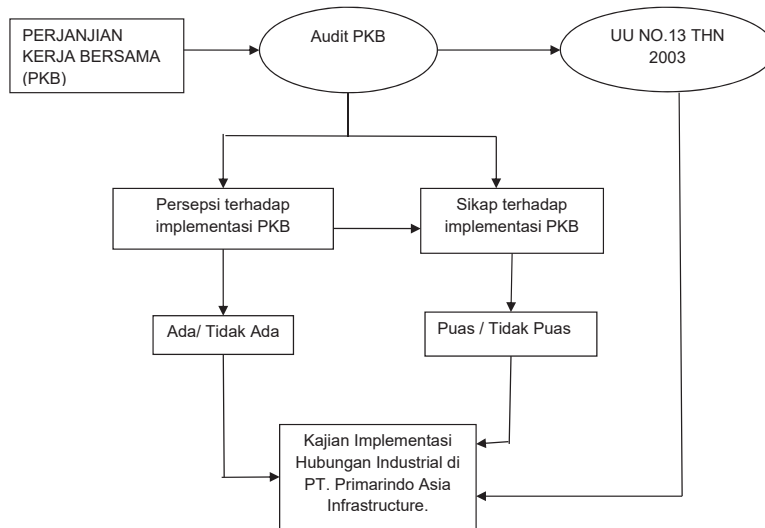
PERJANJIAN KERJA BERSAMA (PKB)

Audit PKB

UU NO.13 THN 2003

Persepsi terhadap implementasi PKB

Sikap terhadap implementasi PKB

Ada/ Tidak Ada

Puas / Tidak Puas

Kajian Implementasi Hubungan Industrial di PT. Primarindo Asia Infrastructure.